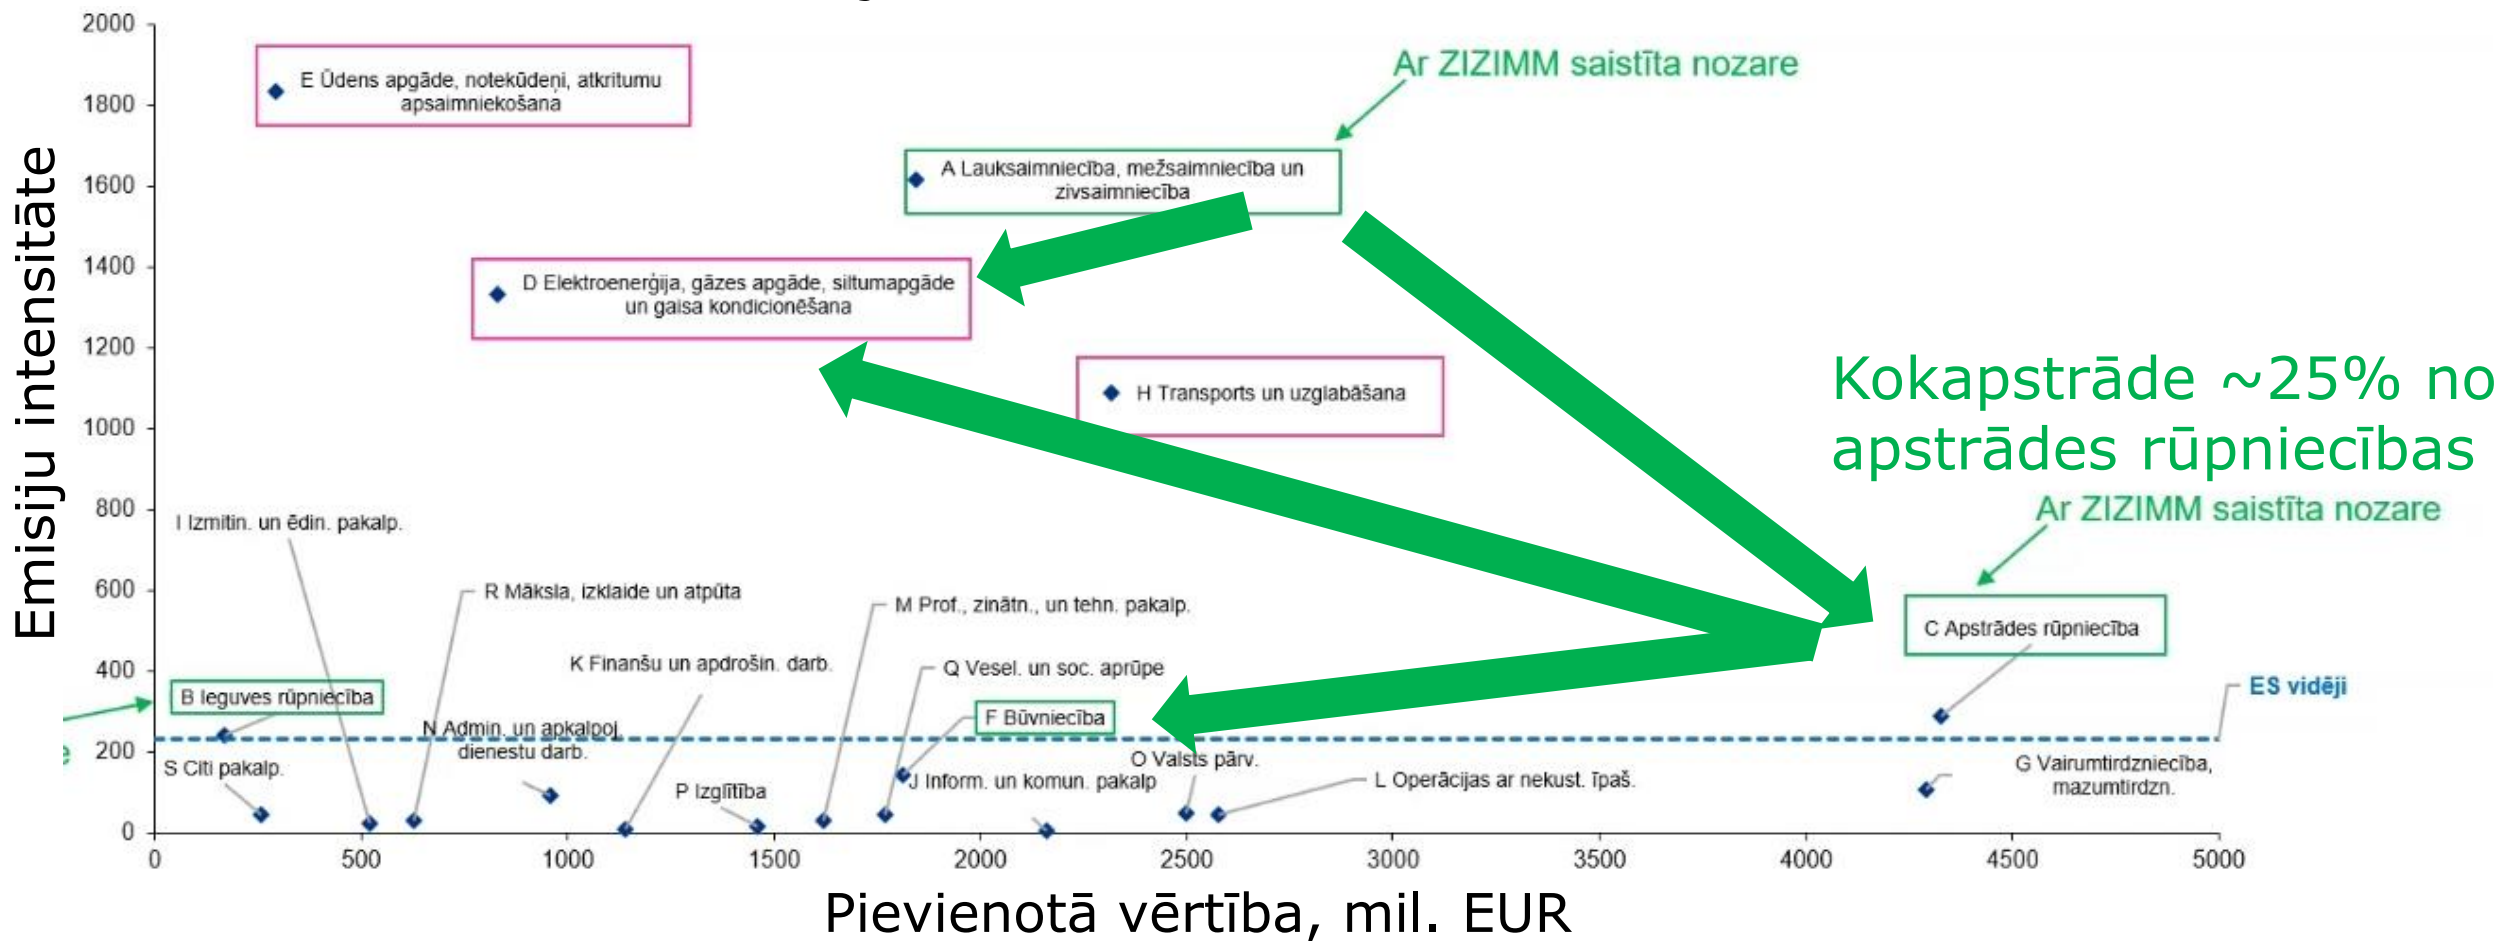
Emisiju intensitāte

2000
1800
1600
1400
1200
1000
800
600
400
200
0

E Ūdens apgāde, notekūdeņi, atkritumu apsaimniekošana

Ar ZIZIMM saistīta nozare

A Lauksaimniecība, mežsaimniecība un zivsaimniecība

D Elektroenerģija, gāzes apgāde, siltumapgāde un gaisa kondicionēšana

H Transports un uzglabāšana

Kokapstrāde ~25% no apstrādes rūpniecības

Ar ZIZIMM saistīta nozare

I Izmitin. un ēdin. pakalp.

R Māksla, izklaide un atpūta

M Prof., zinātn., un tehn. pakalp.

K Finanšu un apdrošin. darb.

Q Vesel. un soc. aprūpe

C Apstrādes rūpniecība

B Ieguves rūpniecība

ES vidēji

N Admin. un apkalpoj. dienestu darb.

F Būvniecība

S Citi pakalp.

O Valsts pārv.

G Vairumtirdzniecība, mazumtirdzn.

J Inform. un komun. pakalp

L Operācijas ar nekust. īpaš.

P Izglītība

0 500 1000 1500 2000 2500 3000 3500 4000 4500 5000

Pievienotā vērtība, mil. EUR